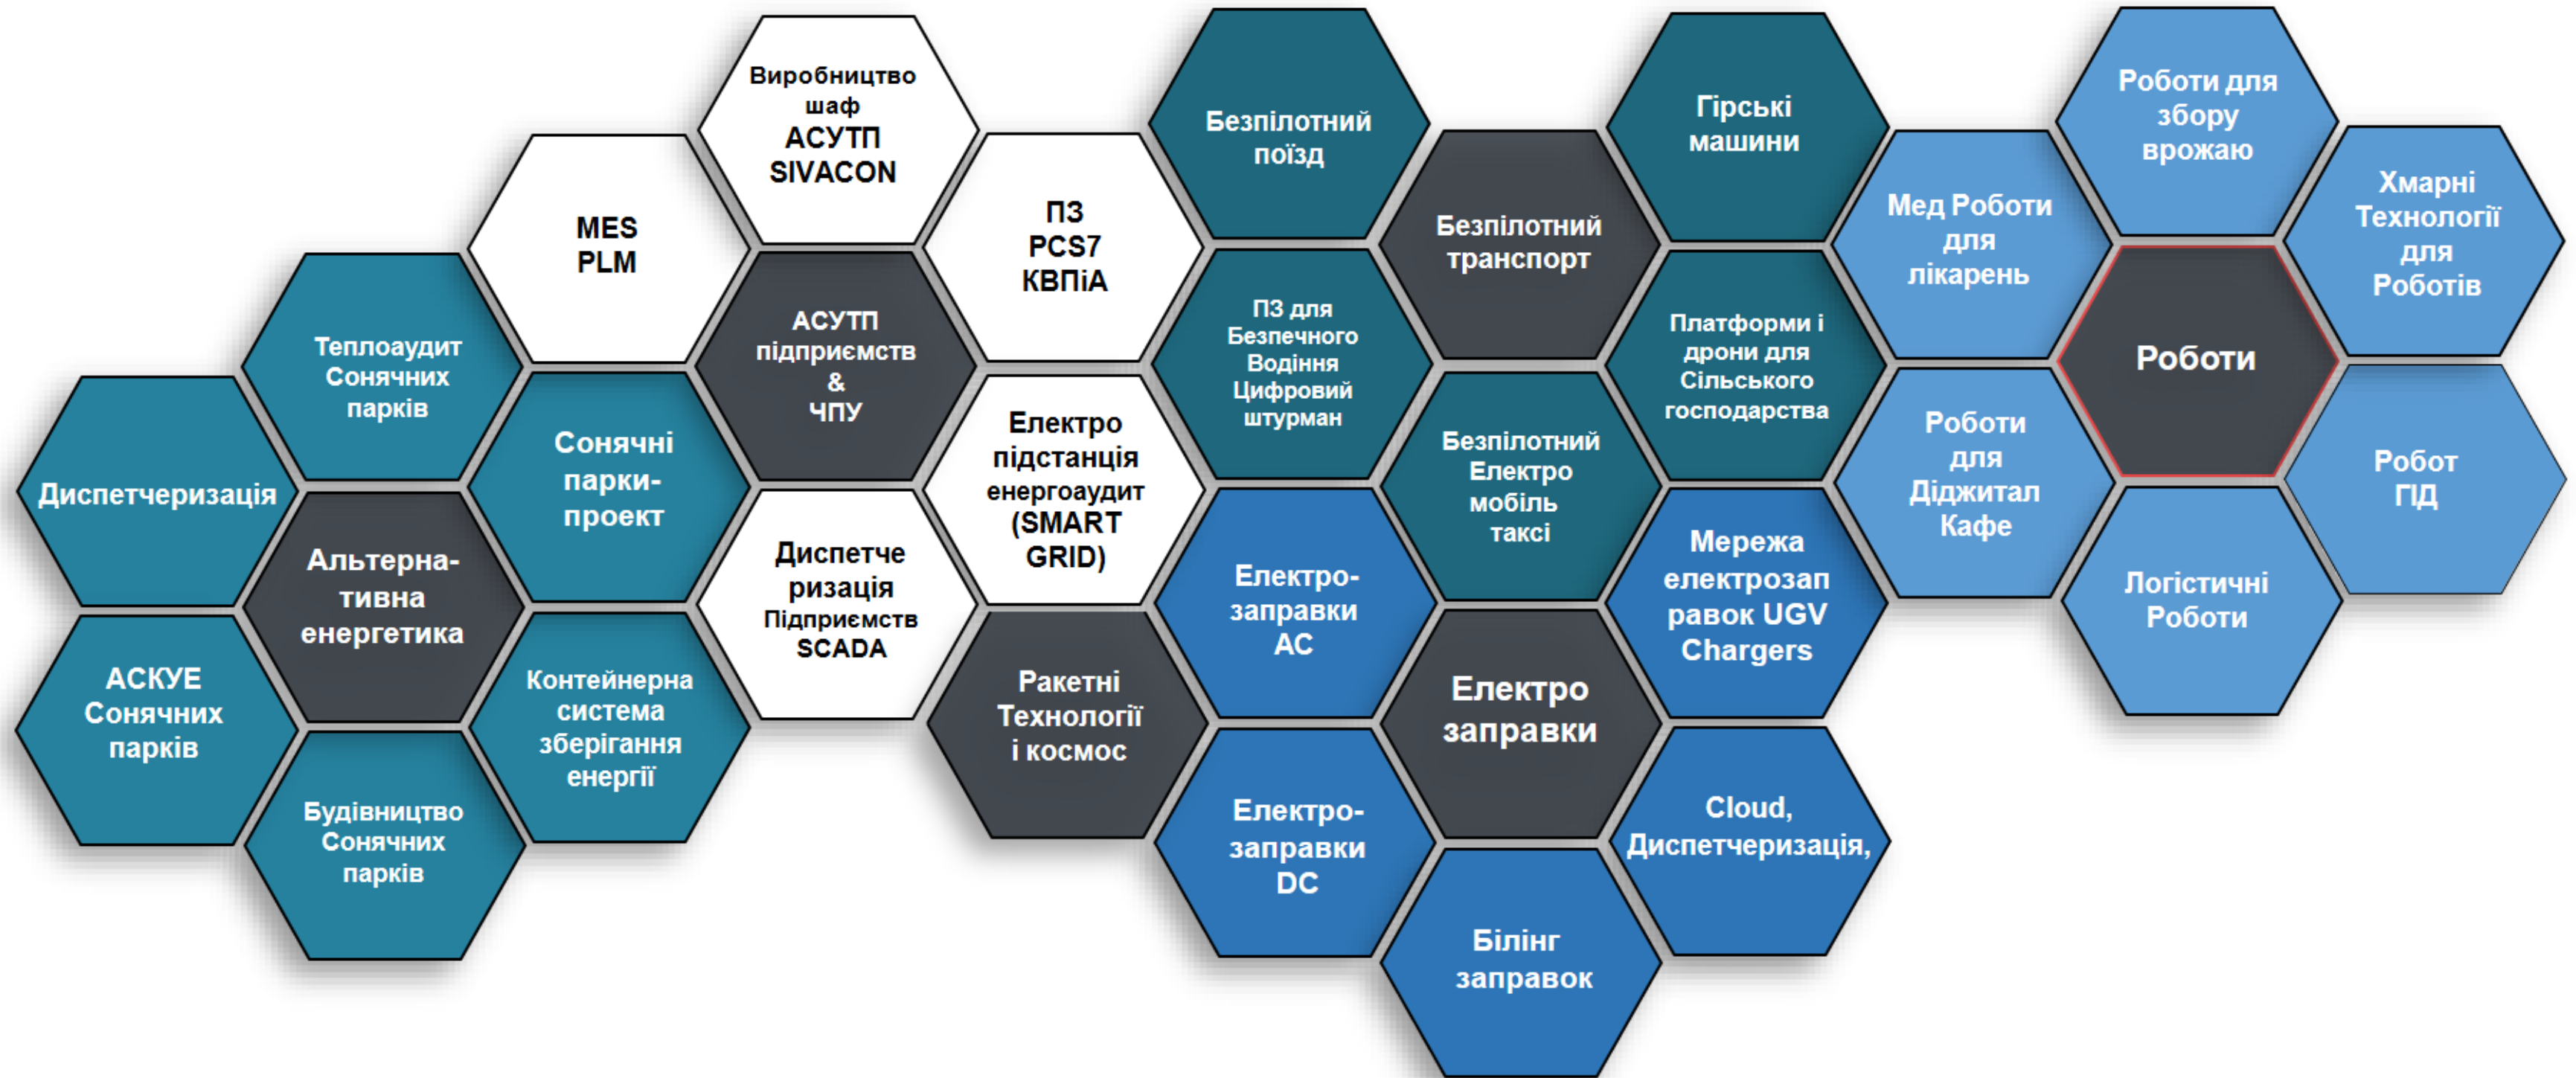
Виробництво шаф АСУТП SIVACON

MES PLM

ПЗ PCS7 КВПіА

Безпілотний поїзд

Гірські машини

Роботи для збору врожаю

Теплоаудит Сонячних парків

АСУТП підприємств & ЧПУ

Безпілотний транспорт

Мед Роботи для лікарень

Хмарні Технології для Роботів

Диспетчеризація

Сонячні парки-проект

Електро підстанція енергоаудит (SMART GRID)

ПЗ для Безпечного Водіння Цифровий штурман

Платформи і дрони для Сільського господарства

Роботи

Альтерна-тивна енергетика

Диспетче ризація Підприємств SCADA

Безпілотний Електро мобіль таксі

Роботи для Діджитал Кафе

Робот ГІД

АСКУЕ Сонячних парків

Контейнерна система зберігання енергії

Ракетні Технології і космос

Електро-заправки AC

Мережа електрозап равок UGV Chargers

Логістичні Роботи

Електро заправки

Будівництво Сонячних парків

Електро-заправки DC

Cloud, Диспетчеризація,

Білінг заправок